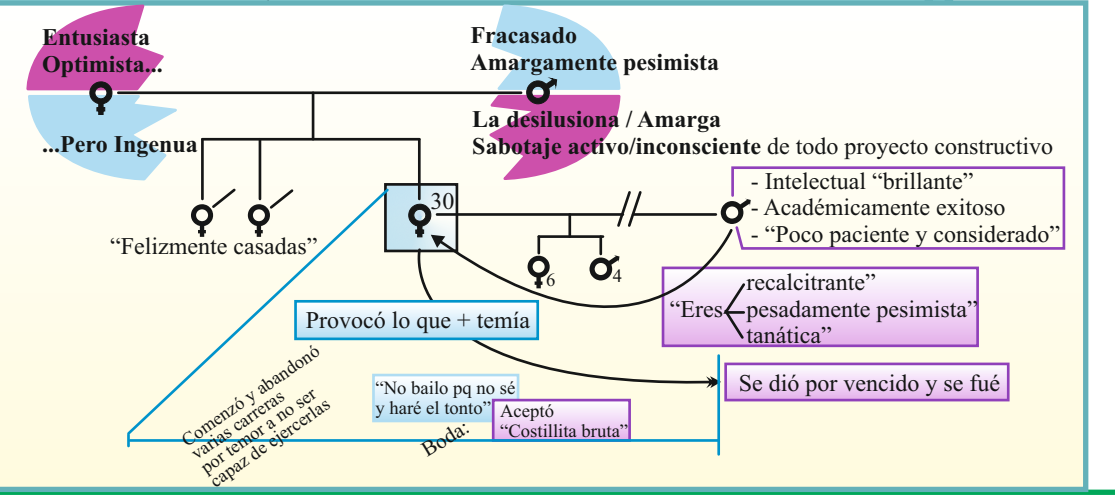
Entusiasta
Optimista...

...Pero Ingenua

Fracasado
Amargamente pesimista

La desilusiona / Amarga
Sabotaje activo/inconsciente de todo proyecto constructivo

“Felizmente casadas”

30

- Intelectual “brillante”
- Académicamente exitoso
- “Poco paciente y considerado”

6

4

“Eres recalcitrante” pesadamente pesimista” tanática”

Provocó lo que + temía

Se dió por vencido y se fué

Comenzó y abandonó varias carreras por temor a no ser capaz de ejercerlas

“No bailo pq no sé y haré el tonto”

Aceptó “Costillita bruta”

Boda: